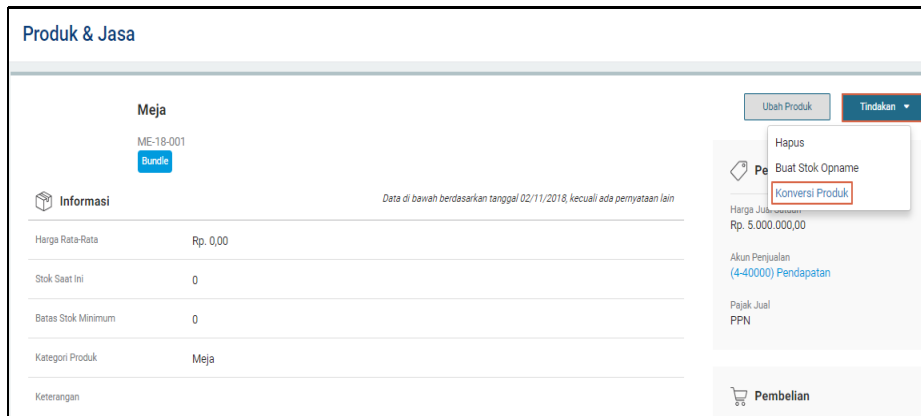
Produk & Jasa

Meja

ME-18-001

Bundle

Ubah Produk

Tindakan

Hapus

Buat Stok Opname

Konversi Produk

Informasi

Data di bawah berdasarkan tanggal 02/11/2018, kecuali ada pernyataan lain

| | |
|---|---|
| Harga Rata-Rata | Rp. 0,00 |
| Stok Saat Ini | 0 |
| Batas Stok Minimum | 0 |
| Kategori Produk | Meja |
| Keterangan | |

Pe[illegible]

Harga Jua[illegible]

Rp. 5.000.000,00

Akun Penjualan

(4-40000) Pendapatan

Pajak Jual

PPN

Pembelian